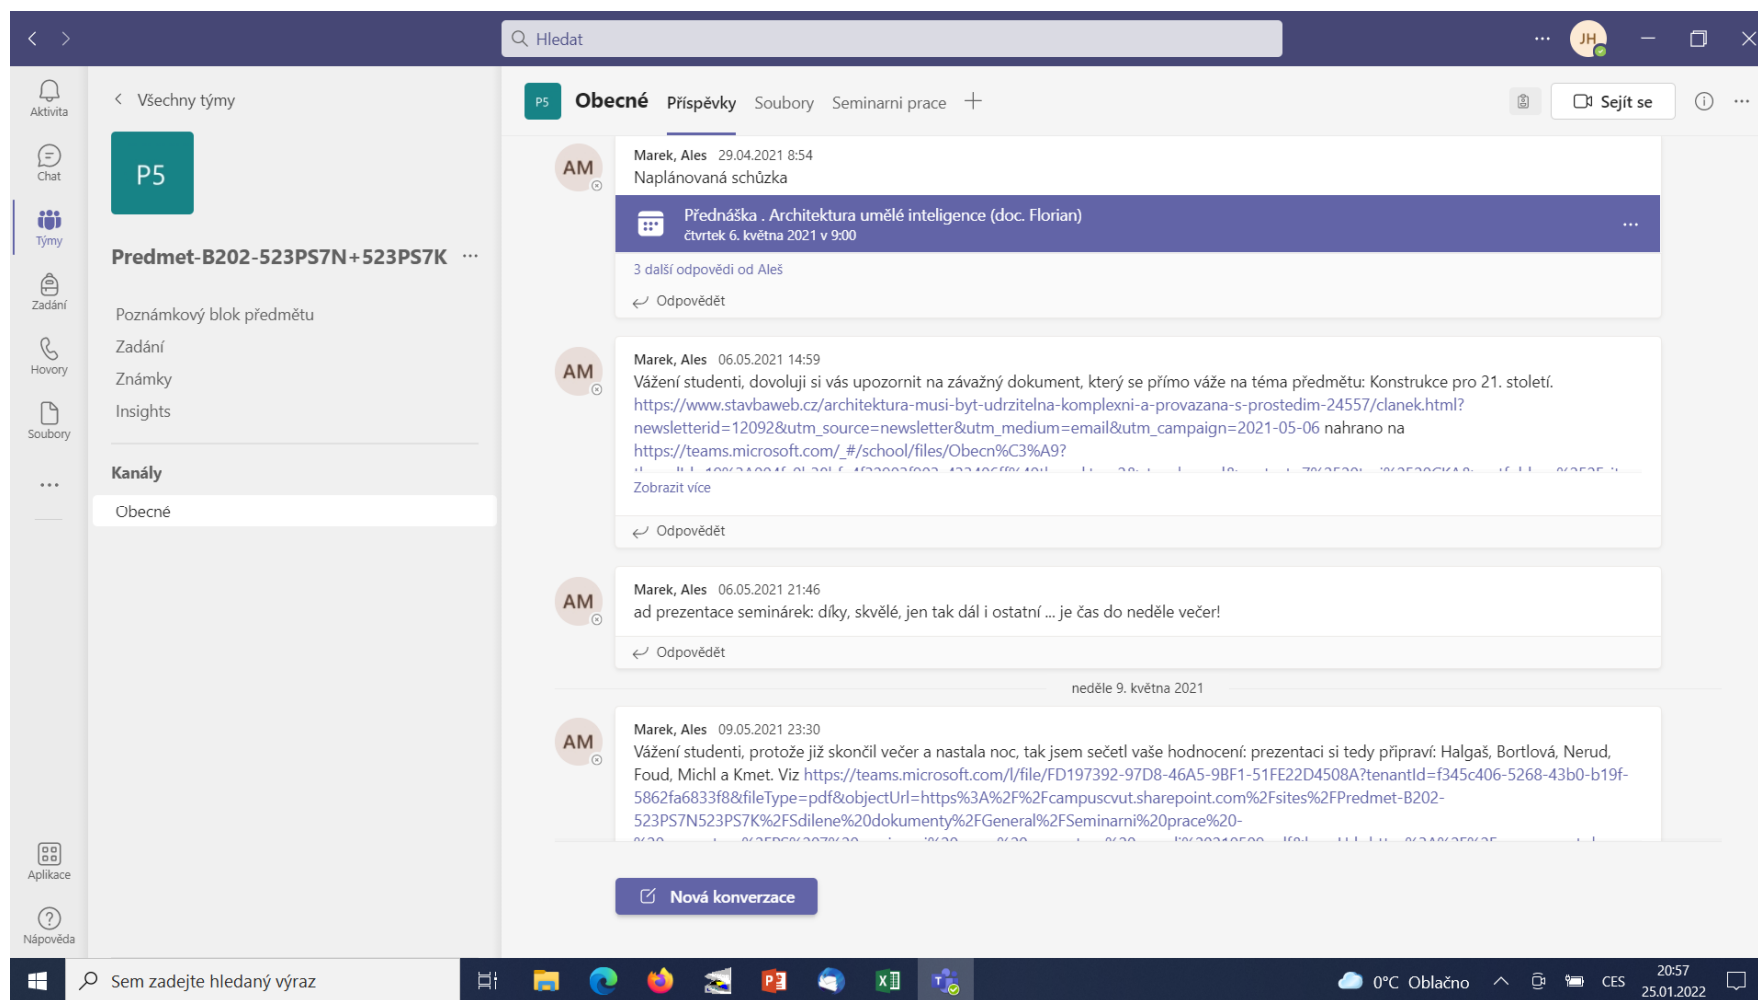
Hledat

JH

Aktivita
Chat
Týmy
Zadání
Hovory
Soubory
...
Aplikace
Nápověda

Všechny týmy

P5

Predmet-B202-523PS7N+523PS7K ...

Poznámkový blok předmětu
Zadání
Známky
Insights

Kanály

Obecné

P5 Obecné Příspěvky Soubory Seminarni prace +

Sejít se

AM
Marek, Ales 29.04.2021 8:54
Naplánovaná schůzka

Přednáška . Architektura umělé inteligence (doc. Florian)
čtvrtek 6. května 2021 v 9:00

3 další odpovědi od Aleš

Odpovědět

AM
Marek, Ales 06.05.2021 14:59
Vážení studenti, dovoluji si vás upozornit na závažný dokument, který se přímo váže na téma předmětu: Konstrukce pro 21. století. https://www.stavbaweb.cz/architektura-musi-byt-udrzitelna-komplexni-a-provazana-s-prostedim-24557/clanek.html?newsletterid=12092&utm_source=newsletter&utm_medium=email&utm_campaign=2021-05-06 nahrano na https://teams.microsoft.com/_#/school/files/Obecn%C3%A9?
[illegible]

Zobrazit více

Odpovědět

AM
Marek, Ales 06.05.2021 21:46
ad prezentace seminárek: díky, skvělé, jen tak dál i ostatní ... je čas do neděle večer!

Odpovědět

neděle 9. května 2021

AM
Marek, Ales 09.05.2021 23:30
Vážení studenti, protože již skončil večer a nastala noc, tak jsem sečetl vaše hodnocení: prezentaci si tedy připraví: Halgaš, Bortlová, Nerud, Foud, Michl a Kmet. Viz https://teams.microsoft.com/l/file/FD197392-97D8-46A5-9BF1-51FE22D4508A?tenantId=f345c406-5268-43b0-b19f-5862fa6833f8&fileType=pdf&objectUrl=https%3A%2F%2Fcampuscvut.sharepoint.com%2Fsites%2FPredmet-B202-523PS7N523PS7K%2FSdilene%20dokumenty%2FGeneral%2FSeminarni%20prace%20-
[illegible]

Nová konverzace

Sem zadejte hledaný výraz

0°C Oblačno

CES

20:57
25.01.2022